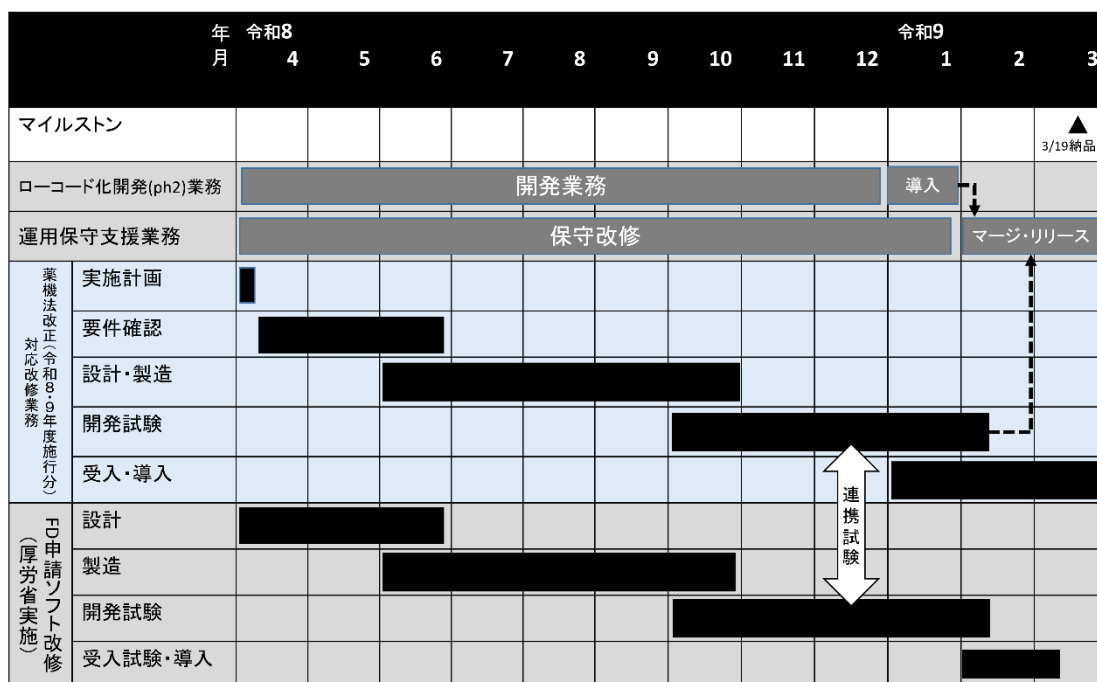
| 年 月 | | 令和8 4 | 5 | 6 | 7 | 8 | 9 | 10 | 11 | 12 | 令和9 1 | 2 | 3 |
|---|---|---|---|---|---|---|---|---|---|---|---|---|---|
| マイルストン | | | | | | | | | | | | | ▲ 3/19納品 |
| ローコード化開発(ph2)業務 | | 開発業務 | | | | | | | | | 導入 | | |
| 運用保守支援業務 | | 保守改修 | | | | | | | | | | マージ・リリース | |
| 薬機法改正(令和8・9年度施行分)対応改修業務 | 実施計画 | | | | | | | | | | | | |
| | 要件確認 | | | | | | | | | | | | |
| | 設計・製造 | | | | | | | | | | | | |
| | 開発試験 | | | | | | | | | | | | |
| | 受入・導入 | | | | | | | | | | | | |
| FD申請ソフト改修(厚労省実施) | 設計 | | | | | | | | | 連携試験 | | | |
| | 製造 | | | | | | | | | | | | |
| | 開発試験 | | | | | | | | | | | | |
| | 受入試験・導入 | | | | | | | | | | | | |